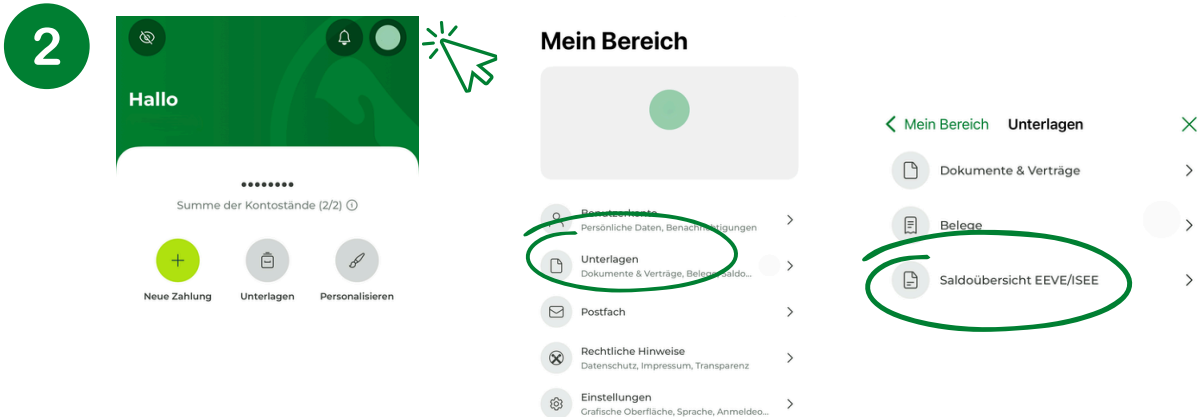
2

Hallo

••••••••

Summe der Kontostände (2/2)

Neue Zahlung

Unterlagen

Personalisieren

Mein Bereich

Benutzerkonto
Persönliche Daten, Benachrichtigungen

Unterlagen
Dokumente & Verträge, Belege, Saldo...

Postfach

Rechtliche Hinweise
Datenschutz, Impressum, Transparenz

Einstellungen
Grafische Oberfläche, Sprache, Anmeldeo...

Mein Bereich Unterlagen

Dokumente & Verträge

Belege

Saldoübersicht EEVE/ISEE